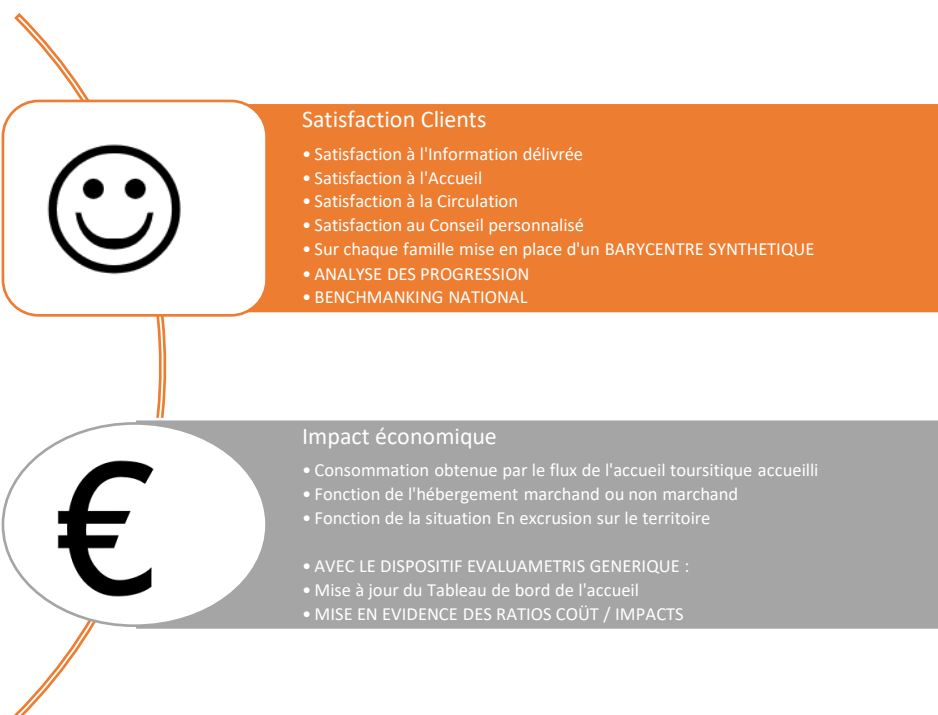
☺

Satisfaction Clients

• Satisfaction à l'Information délivrée
• Satisfaction à l'Accueil
• Satisfaction à la Circulation
• Satisfaction au Conseil personnalisé
• Sur chaque famille mise en place d'un BARYCENTRE SYNTHETIQUE
• ANALYSE DES PROGRESSION
• BENCHMANKING NATIONAL

€

Impact économique

• Consommation obtenue par le flux de l'accueil toursitique accueilli
• Fonction de l'hébergement marchand ou non marchand
• Fonction de la situation En excrusion sur le territoire

• AVEC LE DISPOSITIF EVALUAMETRIS GENERIQUE :
• Mise à jour du Tableau de bord de l'accueil
• MISE EN EVIDENCE DES RATIOS COÜT / IMPACTS